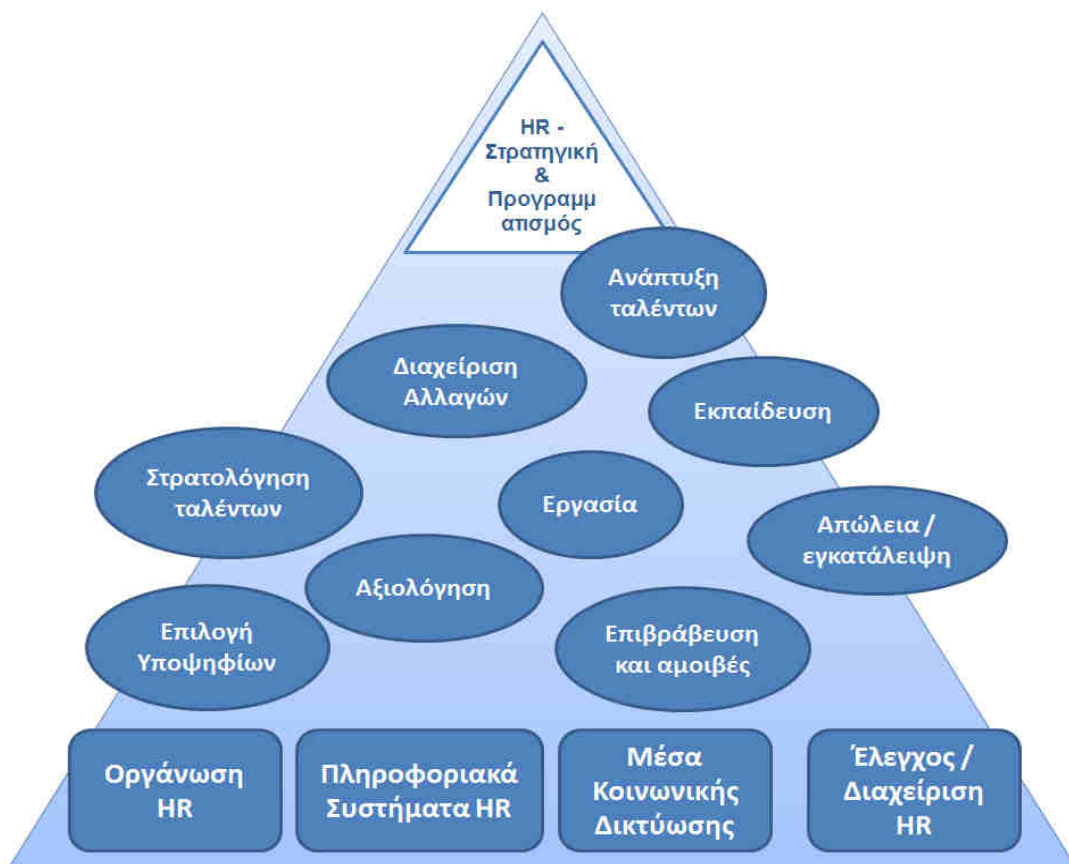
HR - Στρατηγική & Προγραμμ απισμός

Ανάπτυξη ταλέντων

Διαχείριση Αλλαγών

Εκπαίδευση

Στρατολόγηση ταλέντων

Εργασία

Απώλεια / εγκατάλειψη

Αξιολόγηση

Επιλογή Υποψηφίων

Επιβράβευση και αμοιβές

Οργάνωση HR

Πληροφοριακά Συστήματα HR

Μέσα Κοινωνικής Δικτύωσης

Έλεγχος / Διαχείριση HR